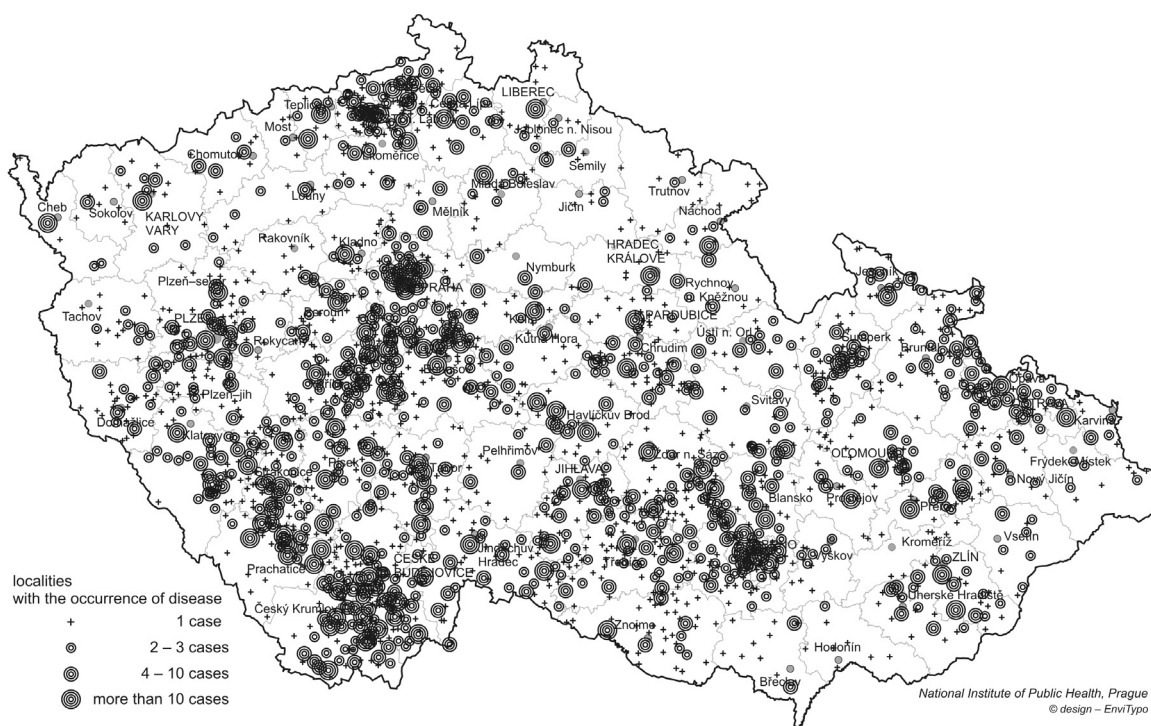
LIBEREC
Teplice
Most
Jablonec n. Nisou
Chomutov
Litoměřice
Semily
Trutnov
Cheb
Sokolov
KARLOVY VARY
Louny
Mladá Boleslav
Mělník
Jičín
Náchod
Rakovník
Kladno
HRADEC KRÁLOVÉ
Nymburk
Jeseník
Plzeň-sever
PRAHA
Rychnov n. Kněžnou
Tachov
PLZEŇ
Beroun
Kolín
PARDUBICE
Ústí n. Orl.
Rokycany
Kutná Hora
Chrudim
Šumperk
Bruntál
Plzeň-jih
Benešov
Havlíčkův Brod
Svitavy
Opava
Domažlice
Klatovy
Pelhřimov
Karviná
Žďár n. Sáz.
JIHLAVA
OLOMOUC
Frýdek-Místek
Písek
Tábor
Nový Jičín
Blansko
Prostějov
Přerov
Vsetín
Prachatice
ČESKÉ BUDĚJOVICE
Jindřichův Hradec
Třebíč
Kroměříž
ZLÍN
Vyškov
Český Krumlov
Uherské Hradiště
Znojmo
Hodonín
Břeclav
localities
with the occurrence of disease
1 case
2 – 3 cases
4 – 10 cases
more than 10 cases
National Institute of Public Health, Prague
© design – EnviTypo